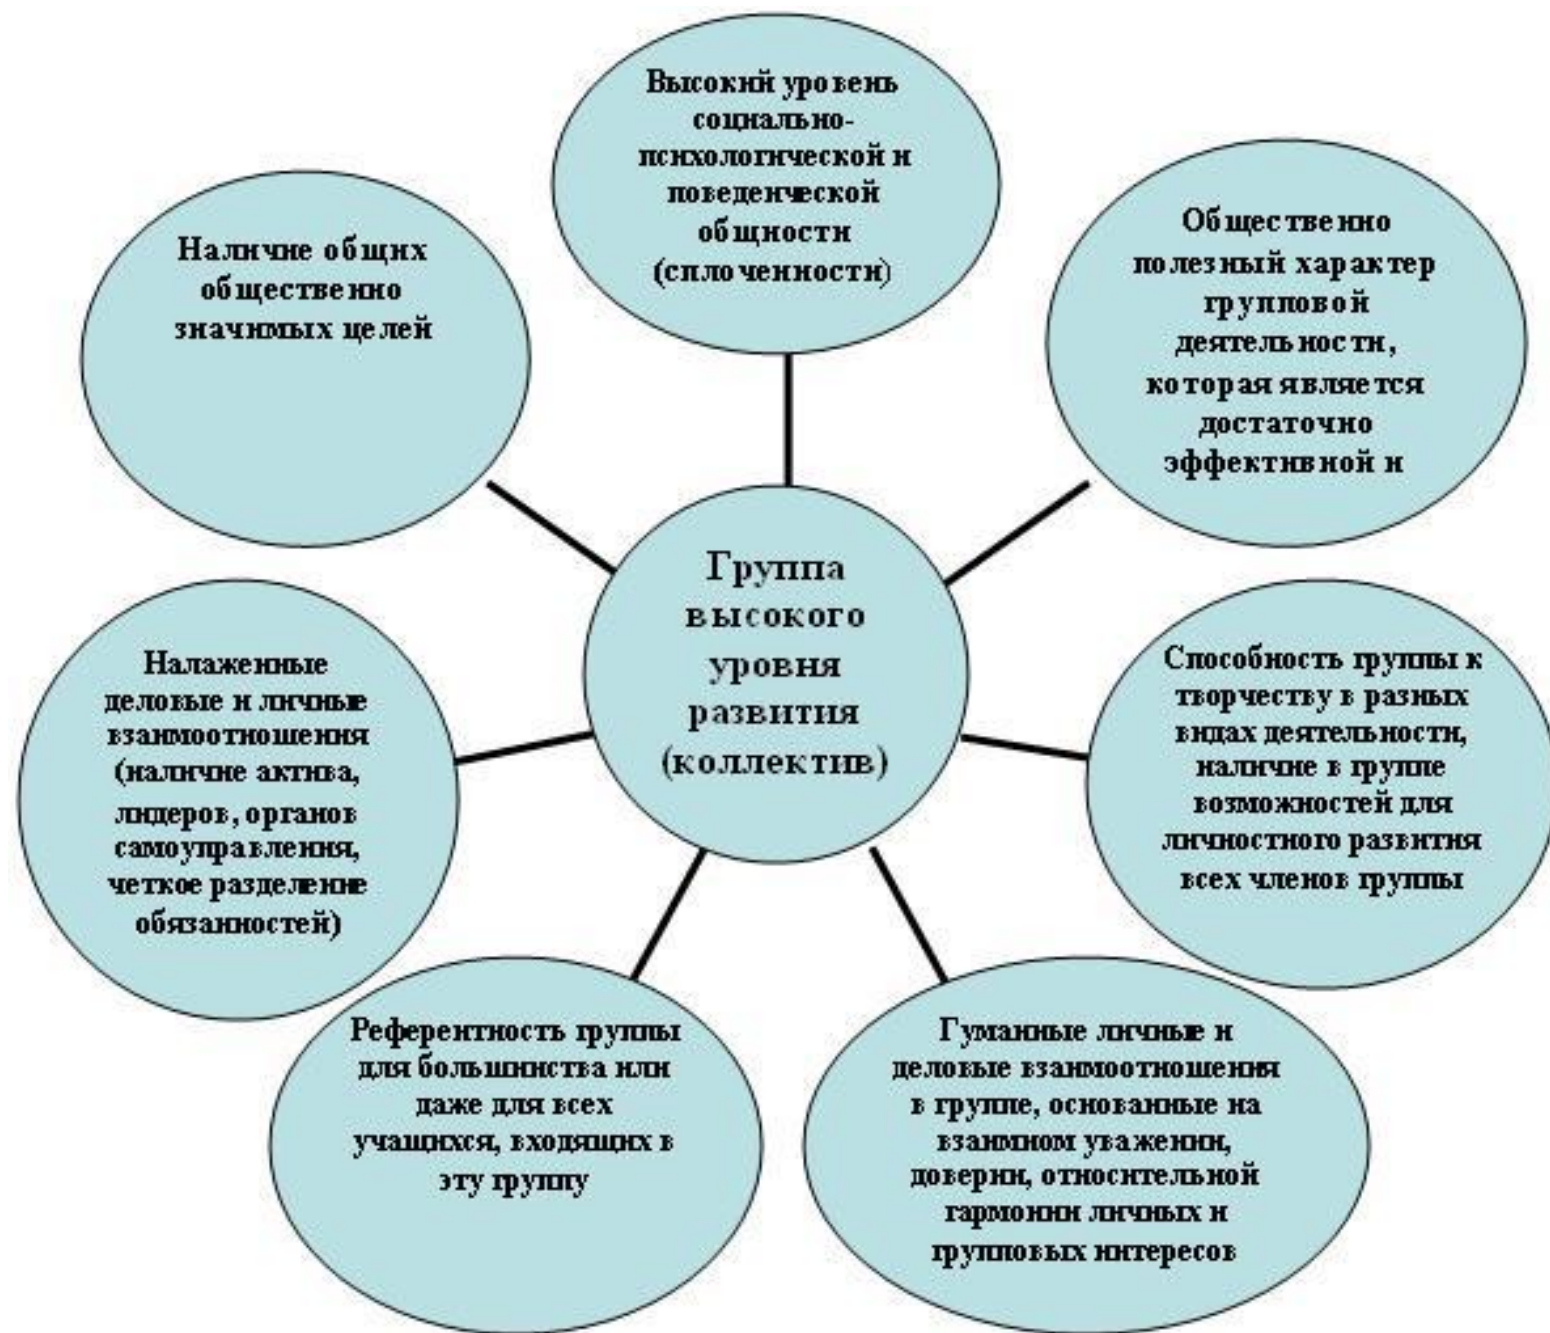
Высокий уровень социально-психологической и поведенческой общности (сплоченности)

Наличие общих общественно значимых целей

Общественно полезный характер групповой деятельности, которая является достаточно эффективной и

Группа высокого уровня развития (коллектив)

Налаженные деловые и личные взаимоотношения (наличие актива, лидеров, органов самоуправления, четкое разделение обязанностей)

Способность группы к творчеству в разных видах деятельности, наличие в группе возможностей для личностного развития всех членов группы

Референтность группы для большинства или даже для всех учащихся, входящих в эту группу

Гуманные личные и деловые взаимоотношения в группе, основанные на взаимном уважении, доверии, относительной гармонии личных и групповых интересов